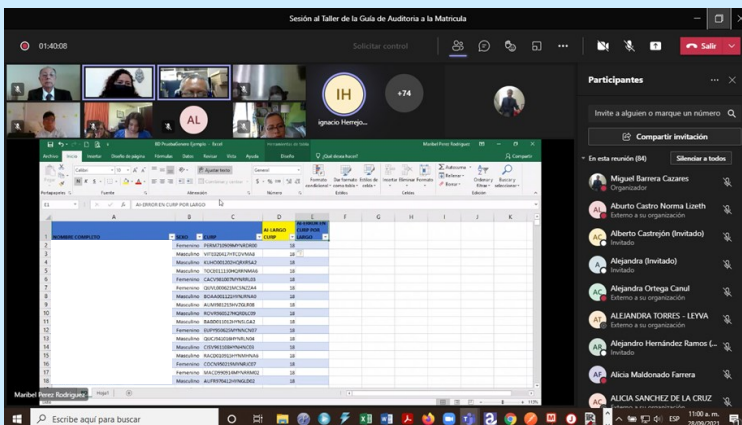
Sesión al Taller de la Guía de Auditoria a la Matricula

01:40:08

Solicitar control

Salir

IH

+74

AL

ignacio Herrejo...

Participantes

Invite a alguien o marque un número

Compartir invitación

En esta reunión (84)

Silenciar a todos

Miguel Barrera Cazares
Organizador

Aburto Castro Norma Lizeth
Externo a su organización

Alberto Castrejón (Invitado)
Invitado

Alejandra (Invitado)
Invitado

Alejandra Ortega Canul
Externo a su organización

ALEJANDRA TORRES - LEYVA
Externo a su organización

Alejandro Hernández Ramos (...
Invitado

Alicia Maldonado Farrera
Invitado

ALICIA SANCHEZ DE LA CRUZ
Externo a su organización

Archivo Inicio Insertar Diseño de página Fórmulas Datos Revisar Vista Ayuda ¿Qué desea hacer? Compartir

AI ERROR EN CURP POR LARGO

| | A | B | C | D | E |
|---|---|---|---|---|---|
| 1 | NOMBRE COMPLETO | SEXO | CURP | AI LARGO CURP | AI ERROR EN CURP POR LARGO |
| 2 | | Femenino | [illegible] | 18 | |
| 3 | | Masculino | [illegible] | 18 | |
| 4 | | Masculino | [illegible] | 18 | |
| 5 | | Femenino | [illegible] | 18 | |
| 6 | | Femenino | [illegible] | 18 | |
| 7 | | Femenino | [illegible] | 18 | |
| 8 | | Femenino | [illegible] | 18 | |
| 9 | | Masculino | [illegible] | 18 | |
| 10 | | Masculino | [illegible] | 18 | |
| 11 | | Masculino | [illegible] | 18 | |
| 12 | | Femenino | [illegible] | 18 | |
| 13 | | Masculino | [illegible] | 18 | |
| 14 | | Masculino | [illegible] | 18 | |
| 15 | | Femenino | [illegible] | 18 | |
| 16 | | Masculino | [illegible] | 18 | |
| 17 | | Femenino | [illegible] | 18 | |
| 18 | | Masculino | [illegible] | 18 | |

Maribel Perez Rodriguez

Hoja1

Escribe aquí para buscar

11:00 a. m.
28/09/2021
ESP